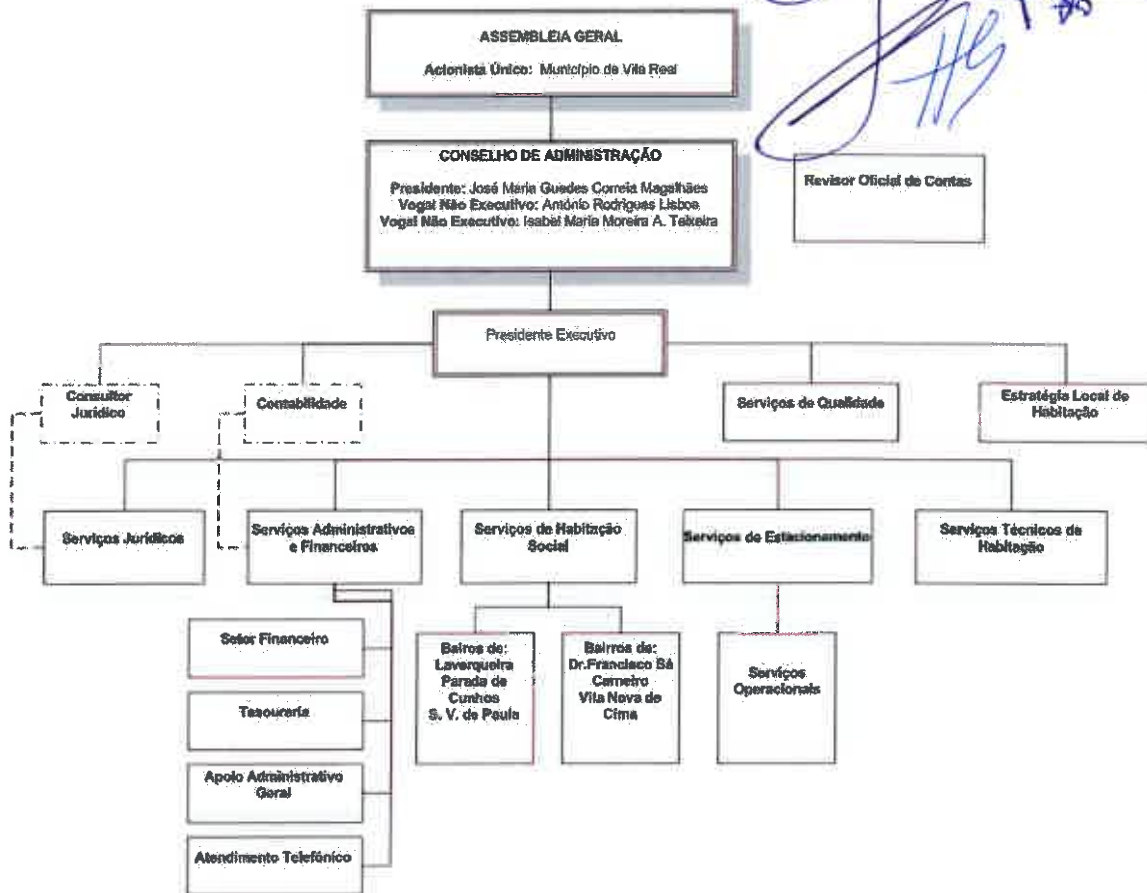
ASSEMBLEIA GERAL

Acionista Único: Município de Vila Real

CONSELHO DE ADMINISTRAÇÃO

Presidente: José Maria Guedes Correia Magalhães
Vogal Não Executivo: António Rodrigues Lisboa
Vogal Não Executivo: Isabel Maria Moreira A. Teixeira

Revisor Oficial de Contas

Presidente Executivo

Consultor Jurídico

Contabilidade

Serviços de Qualidade

Estratégia Local de Habitação

Serviços Jurídicos

Serviços Administrativos e Financeiros

Serviços de Habitação Social

Serviços de Estacionamento

Serviços Técnicos de Habitação

Setor Financeiro

Tesouraria

Apoio Administrativo Geral

Atendimento Telefónico

Bairros de: Laverqueira Parada de Cunhos S. V. de Paula

Bairros de: Dr.Francisco Sá Carneiro Vila Nova de Cima

Serviços Operacionais